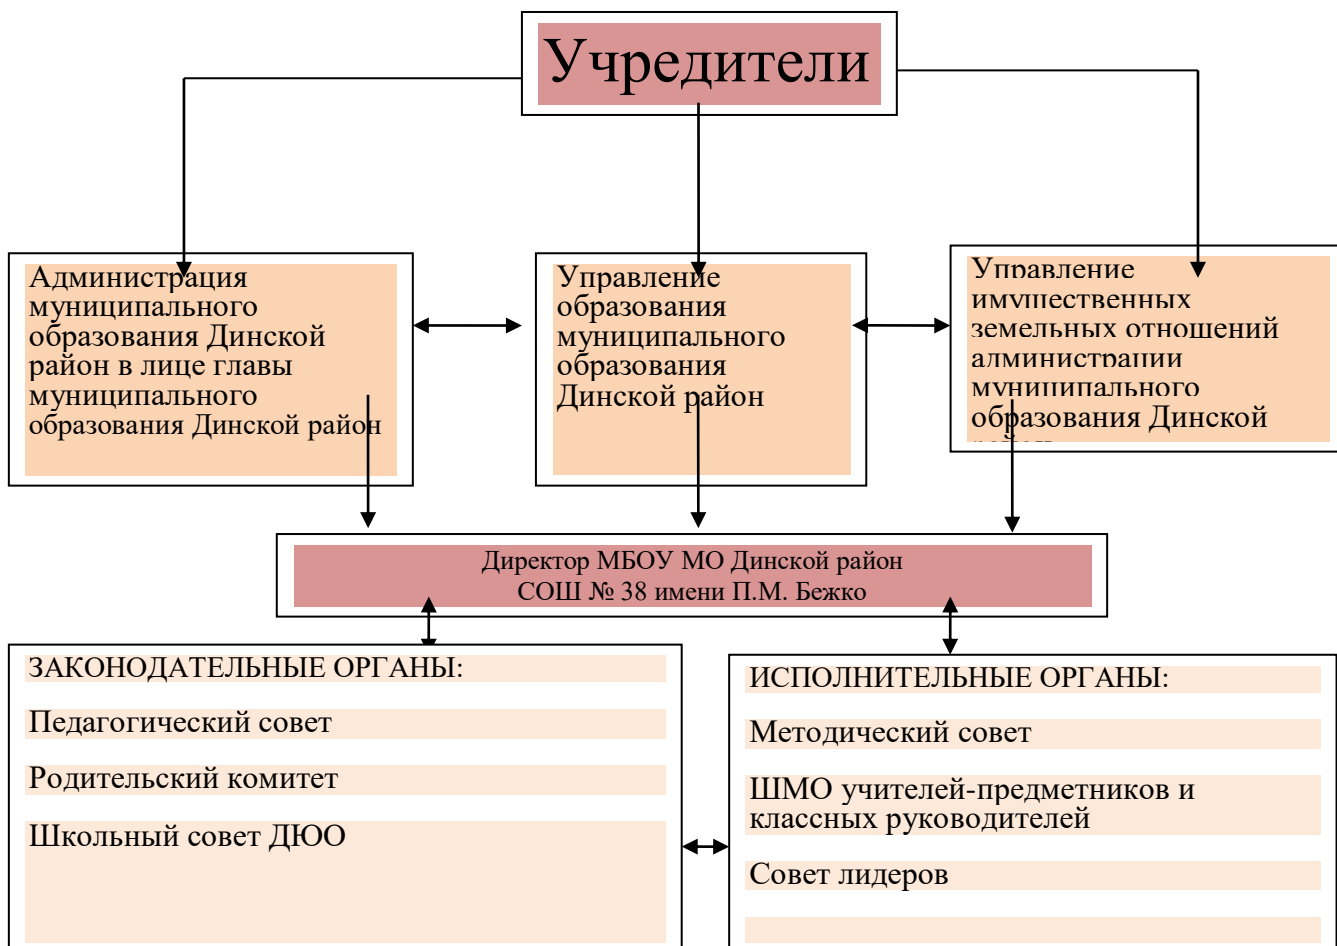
Учредители

Администрация муниципального образования Динской район в лице главы муниципального образования Динской район

Управление образования муниципального образования Динской район

Управление имущественных земельных отношений администрации муниципального образования Динской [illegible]

Директор МБОУ МО Динской район
СОШ № 38 имени П.М. Бежко

ЗАКОНОДАТЕЛЬНЫЕ ОРГАНЫ:

Педагогический совет

Родительский комитет

Школьный совет ДЮО

ИСПОЛНИТЕЛЬНЫЕ ОРГАНЫ:

Методический совет

ШМО учителей-предметников и классных руководителей

Совет лидеров